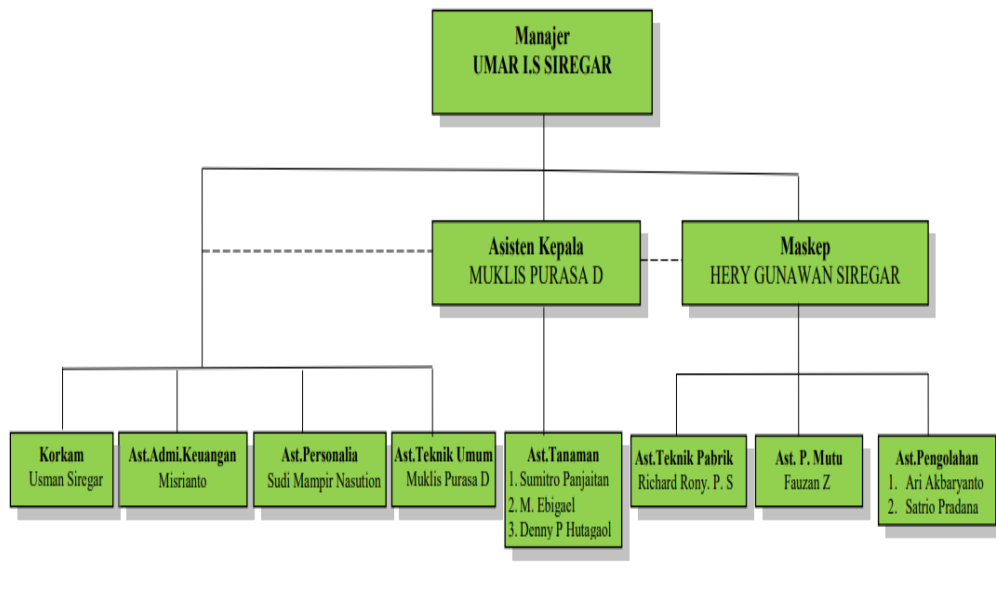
Manajer
UMAR I.S SIREGAR

Asisten Kepala
MUKLIS PURASA D

Maskep
HERY GUNAWAN SIREGAR

Korkam
Usman Siregar

Ast.Admi.Keuangan
Misrianto

Ast.Personalia
Sudi Mampir Nasution

Ast.Teknik Umum
Muklis Purasa D

Ast.Tanaman
1. Sumitro Panjaitan
2. M. Ebigael
3. Denny P Hutagaol

Ast.Teknik Pabrik
Richard Rony. P. S

Ast. P. Mutu
Fauzan Z

Ast.Pengolahan
1. Ari Akbaryanto
2. Satrio Pradana